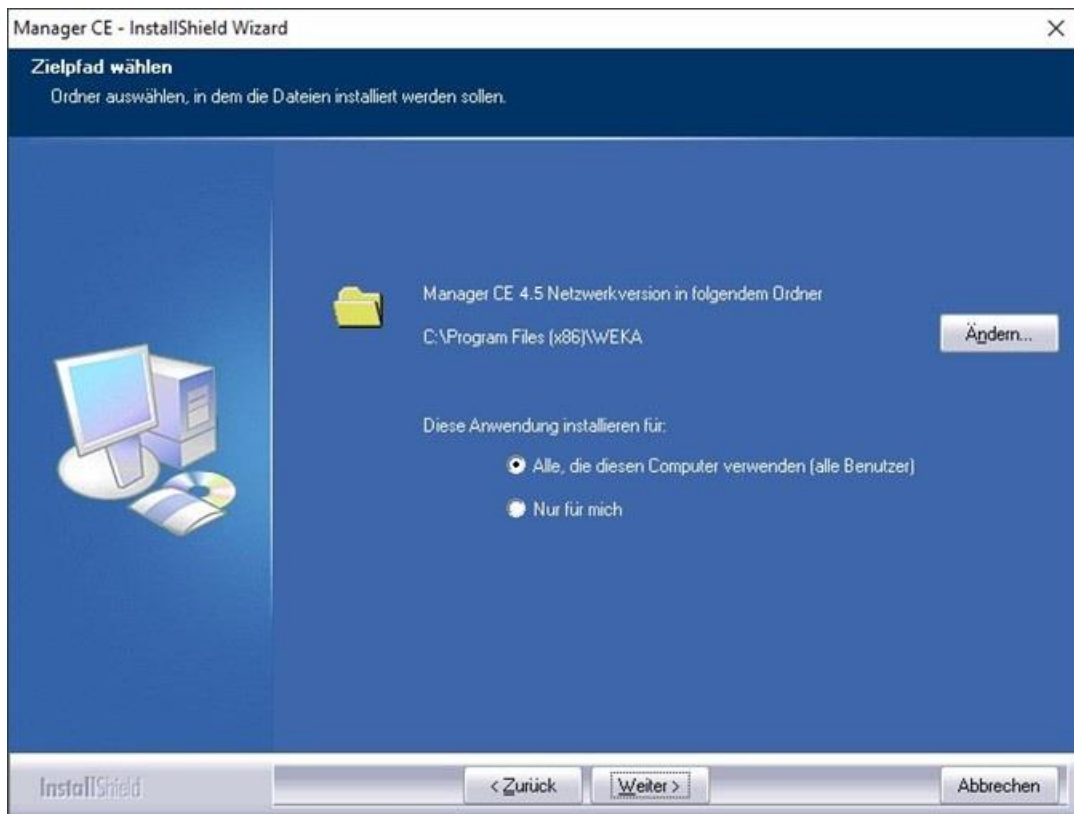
Manager CE - InstallShield Wizard
×
Zielpfad wählen
Ordner auswählen, in dem die Dateien installiert werden sollen.

Manager CE 4.5 Netzwerkversion in folgendem Ordner
C:\Program Files (x86)\WEKA
Ändern...

Diese Anwendung installieren für:
Alle, die diesen Computer verwenden (alle Benutzer)
Nur für mich

InstallShield
< Zurück
Weiter >
Abbrechen